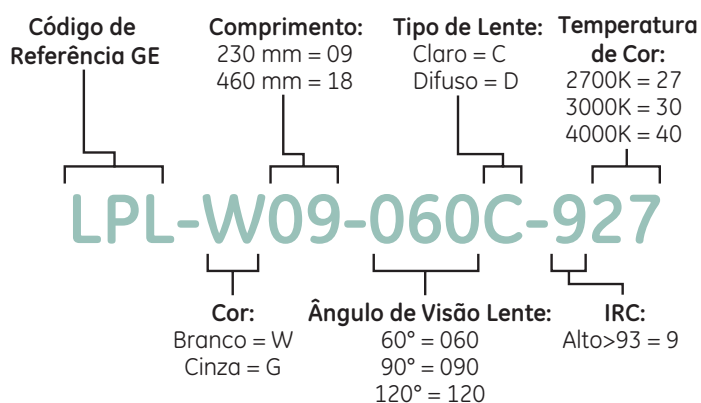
Código de Referência GE

Comprimento:
230 mm = 09
460 mm = 18

Tipo de Lente:
Claro = C
Difuso = D

Temperatura de Cor:
2700K = 27
3000K = 30
4000K = 40

LPL-W09-060C-927

Cor:
Branco = W
Cinza = G

Ângulo de Visão Lente:
60° = 060
90° = 090
120° = 120

IRC:
Alto>93 = 9